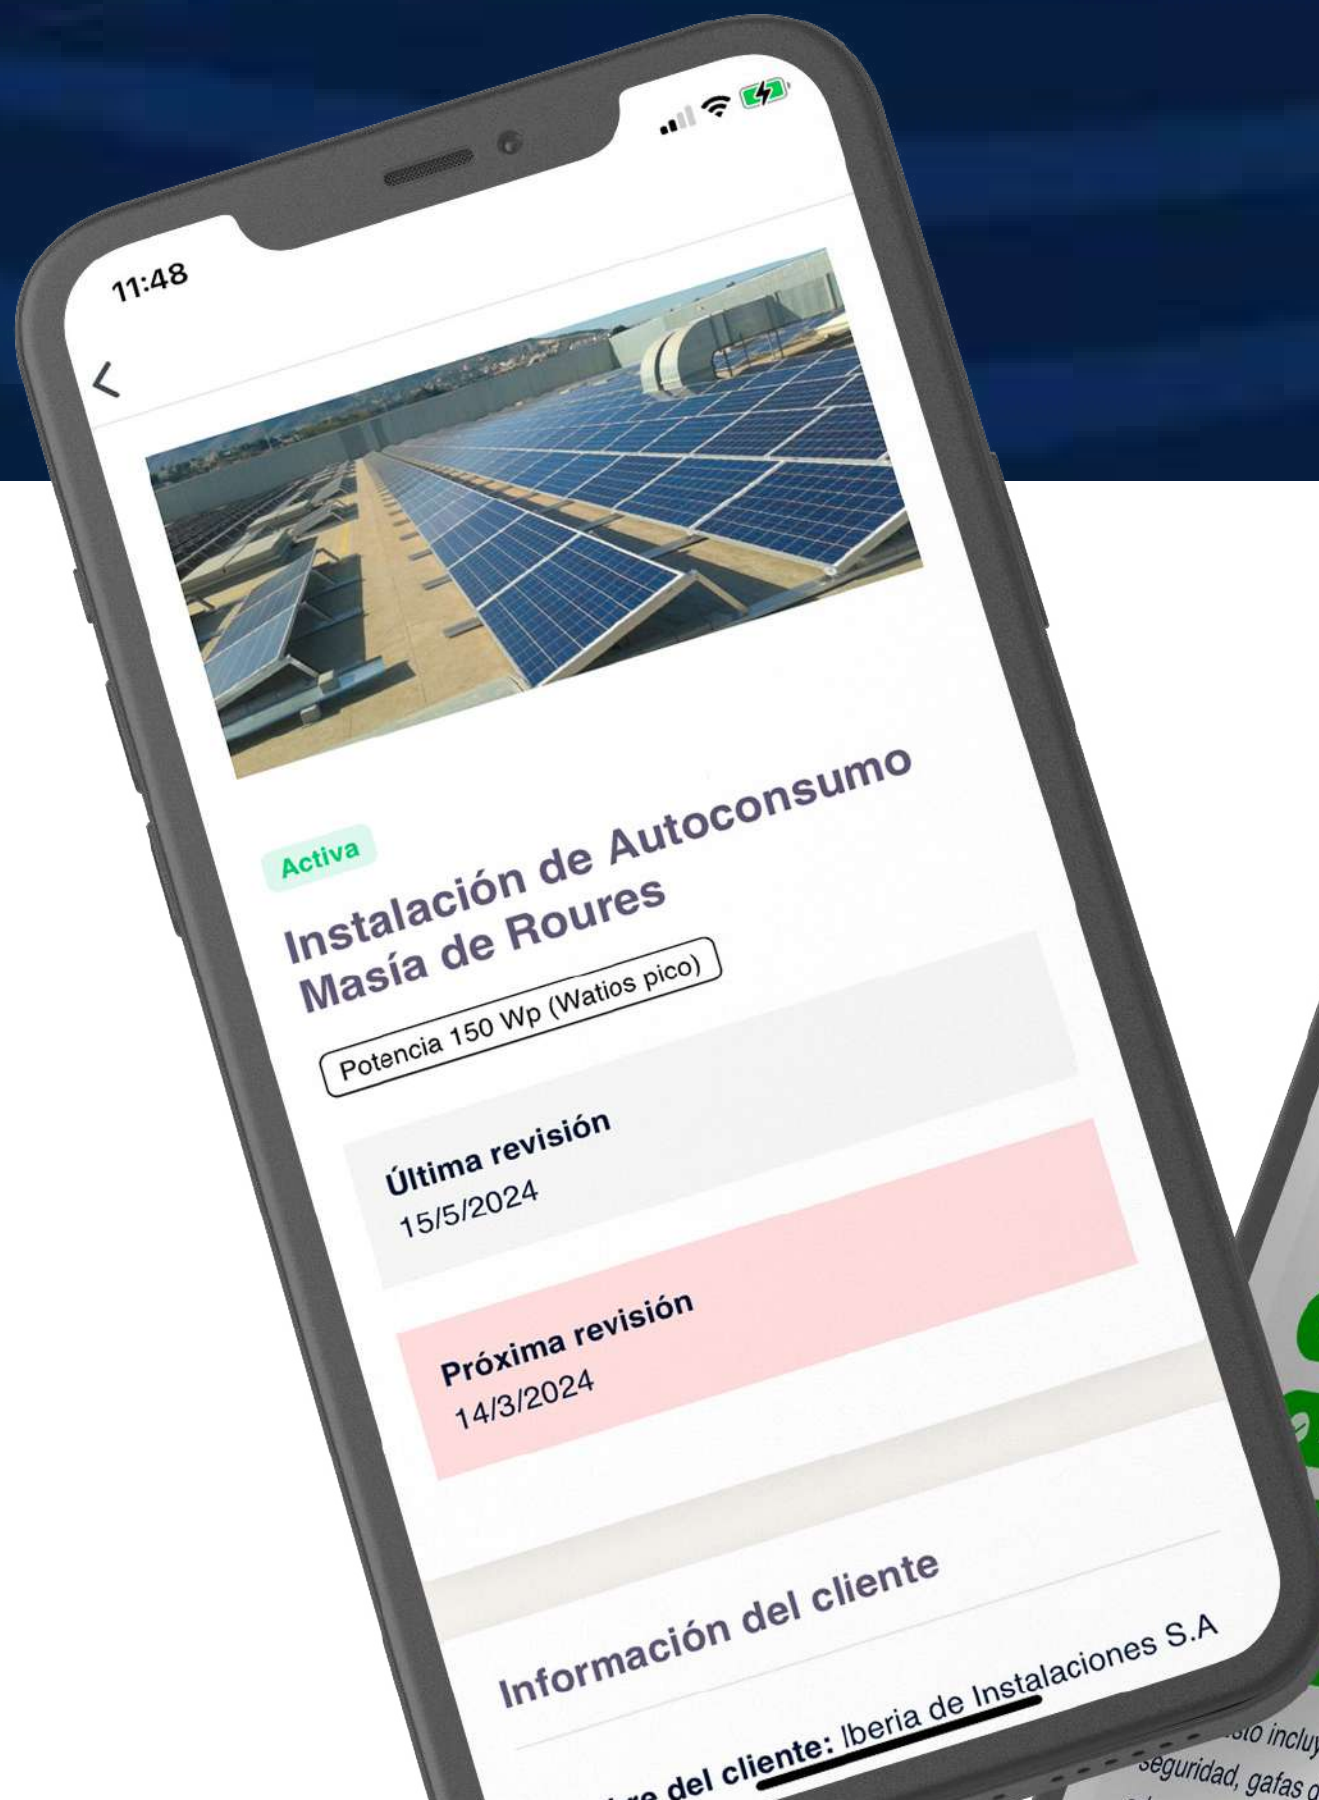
11:48

Activa

Instalación de Autoconsumo Masía de Roures

Potencia 150 Wp (Watios pico)

Última revisión
15/5/2024

Próxima revisión
14/3/2024

Información del cliente

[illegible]re del cliente: Iberia de Instalaciones S.A

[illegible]sto incluy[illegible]
seguridad, gafas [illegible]